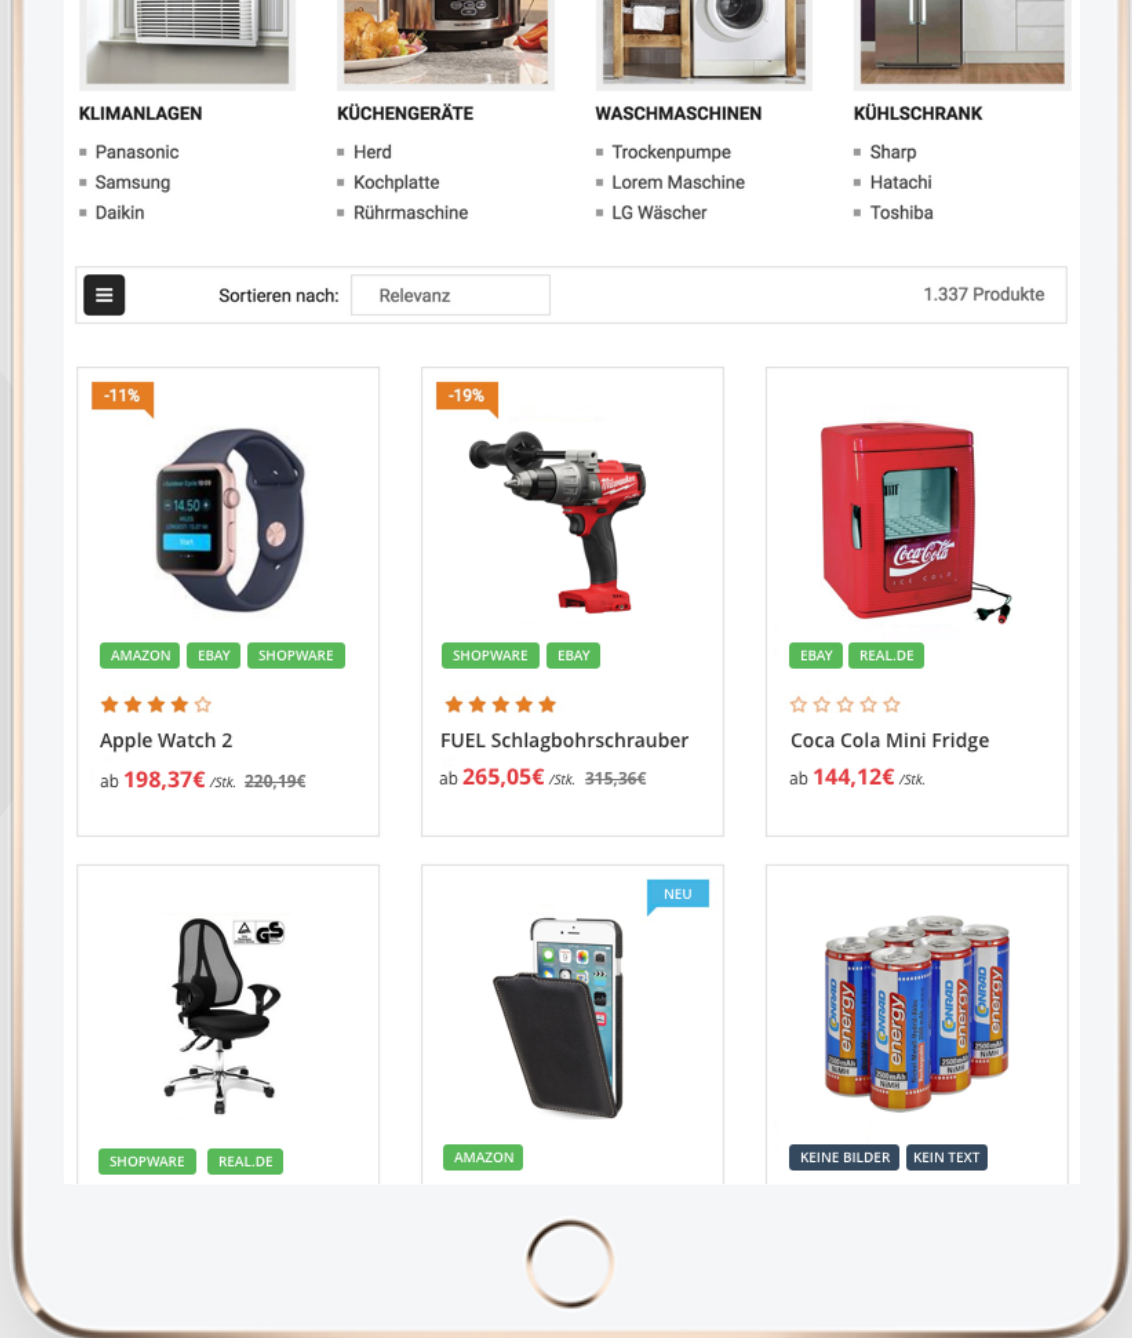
KLIMANLAGEN
- Panasonic
- Samsung
- Daikin

KÜCHENGERÄTE
- Herd
- Kochplatte
- Rührmaschine

WASCHMASCHINEN
- Trockenpumpe
- Lorem Maschine
- LG Wäscher

KÜHLSCHRANK
- Sharp
- Hatachi
- Toshiba

Sortieren nach: Relevanz

1.337 Produkte

-11%
AMAZON EBAY SHOPWARE
Apple Watch 2
ab 198,37€ /Stk. 220,19€

-19%
SHOPWARE EBAY
FUEL Schlagbohrschrauber
ab 265,05€ /Stk. 315,36€

EBAY REAL.DE
Coca Cola Mini Fridge
ab 144,12€ /Stk.

SHOPWARE REAL.DE

NEU
AMAZON

KEINE BILDER KEIN TEXT